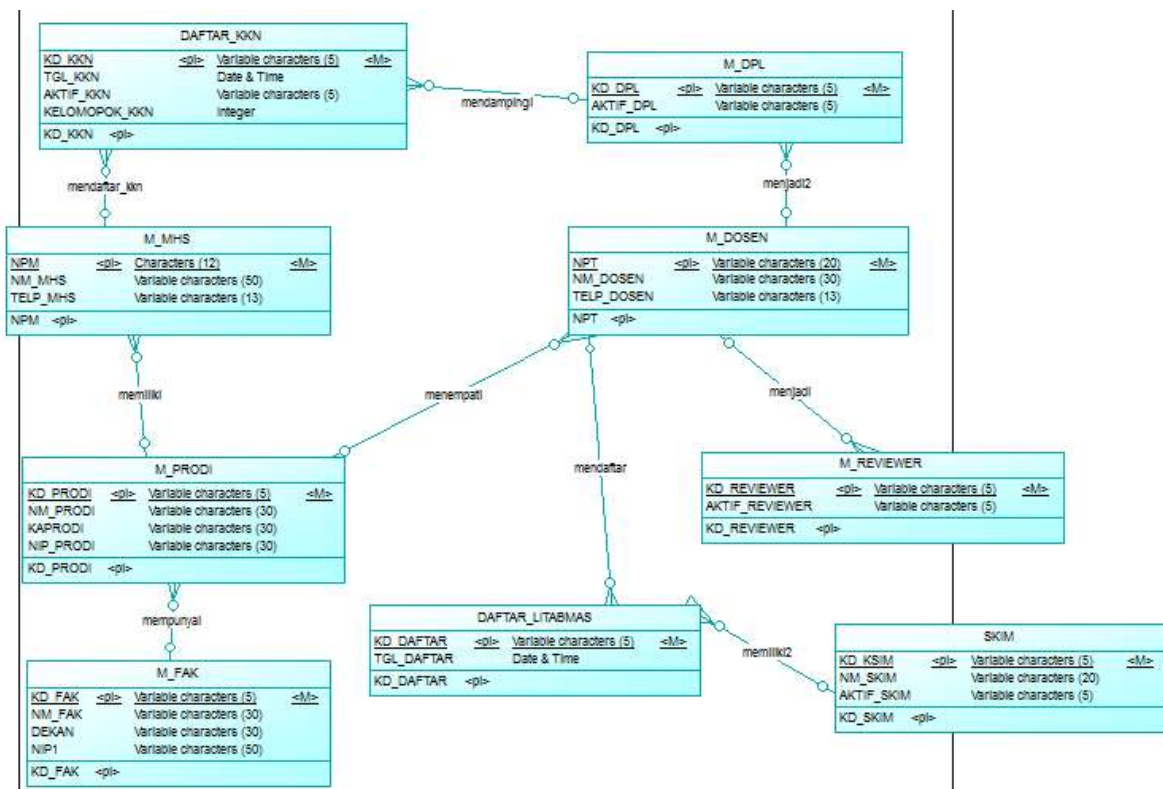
DAFTAR_KKN
KD_KKN <pi> Variable characters (5) <M>
TGL_KKN Date & Time
AKTIF_KKN Variable characters (5)
KELOMOPOK_KKN Integer
KD_KKN <pi>

mendampingi

M_DPL
KD_DPL <pi> Variable characters (5) <M>
AKTIF_DPL Variable characters (5)
KD_DPL <pi>

mendaftar_kkn

menjadi2

M_MHS
NPM <pi> Characters (12) <M>
NM_MHS Variable characters (50)
TELP_MHS Variable characters (13)
NPM <pi>

M_DOSEN
NPT <pi> Variable characters (20) <M>
NM_DOSEN Variable characters (30)
TELP_DOSEN Variable characters (13)
NPT <pi>

memiliki

menempati

menjadi

mendaftar

M_PRODI
KD_PRODI <pi> Variable characters (5) <M>
NM_PRODI Variable characters (30)
KAPRODI Variable characters (30)
NIP_PRODI Variable characters (30)
KD_PRODI <pi>

M_REVIEWER
KD_REVIEWER <pi> Variable characters (5) <M>
AKTIF_REVIEWER Variable characters (5)
KD_REVIEWER <pi>

mempunyai

DAFTAR_LITABMAS
KD_DAFTAR <pi> Variable characters (5) <M>
TGL_DAFTAR Date & Time
KD_DAFTAR <pi>

memiliki2

SKIM
KD_KSIM <pi> Variable characters (5) <M>
NM_SKIM Variable characters (20)
AKTIF_SKIM Variable characters (5)
KD_SKIM <pi>

M_FAK
KD_FAK <pi> Variable characters (5) <M>
NM_FAK Variable characters (30)
DEKAN Variable characters (30)
NIP1 Variable characters (50)
KD_FAK <pi>